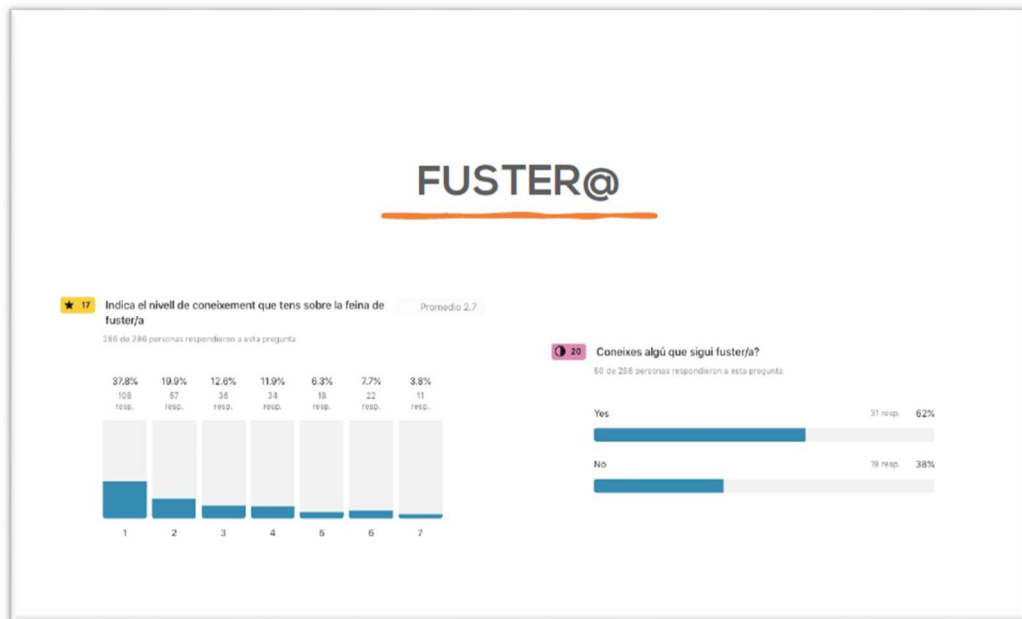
FUSTER@

17 Indica el nivell de coneixement que tens sobre la feina de fuster/a

Promedio 2.7

286 de 286 personas respondieron a esta pregunta

| 37.8% 108 resp. | 19.9% 57 resp. | 12.6% 36 resp. | 11.9% 34 resp. | 6.3% 18 resp. | 7.7% 22 resp. | 3.8% 11 resp. |
|---|---|---|---|---|---|---|
| 1 | 2 | 3 | 4 | 5 | 6 | 7 |

20 Coneixes algú que sigui fuster/a?

50 de 286 personas respondieron a esta pregunta

Yes 31 resp. 62%

No 19 resp. 38%